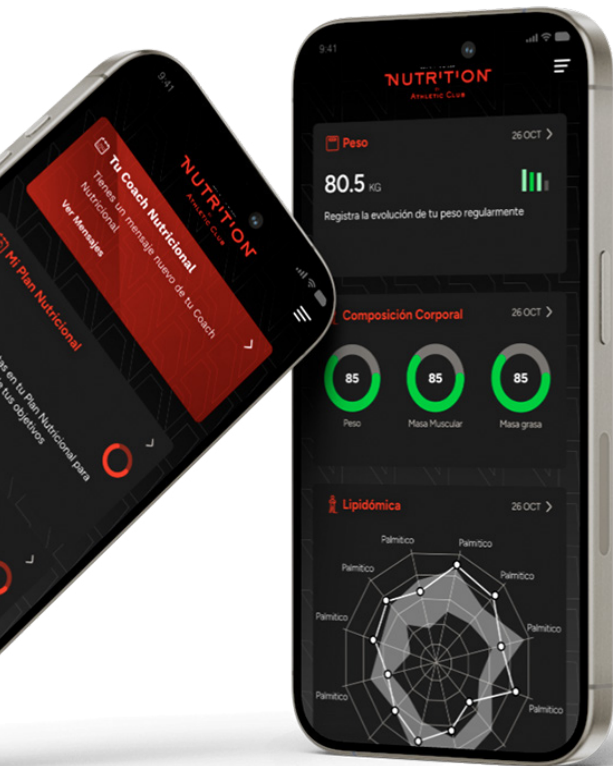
9:41

NUTRITION
ATHLETIC CLUB

Tu Coach Nutricional
Tienes un mensaje nuevo de tu Coach Nutricional
Ver Mensajes

Mi Plan Nutricional
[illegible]as en tu Plan Nutricional para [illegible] tus objetivos

9:41

NUTRITION
ATHLETIC CLUB

Peso
26 OCT
80.5 KG
Registra la evolución de tu peso regularmente

Composición Corporal
26 OCT
85
Peso
85
Masa Muscular
85
Masa grasa

Lipidómica
26 OCT
Palmitico
Palmitico
Palmitico
Palmitico
Palmitico
Palmitico
Palmitico
Palmitico
Palmitico